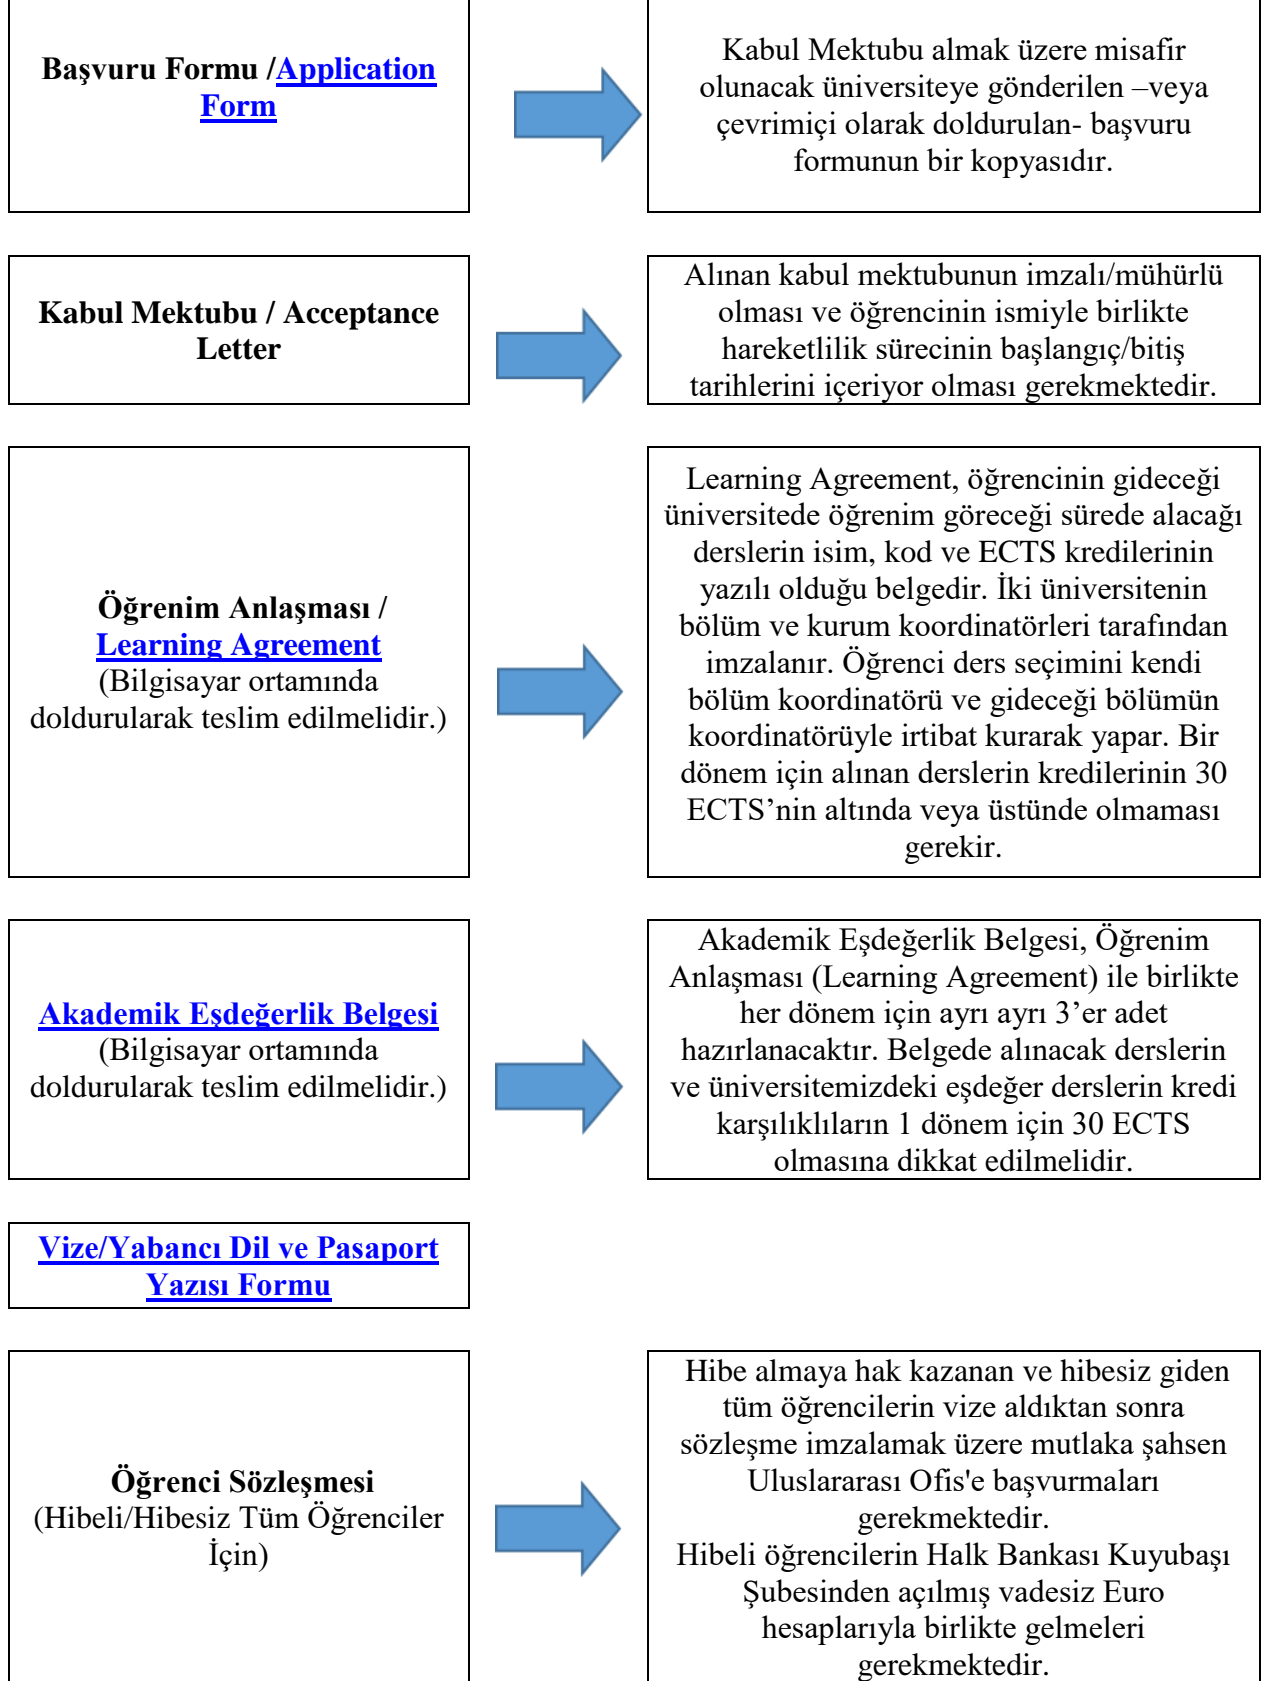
Başvuru Formu /Application Form

Kabul Mektubu almak üzere misafir olunacak üniversiteye gönderilen –veya çevrimiçi olarak doldurulan- başvuru formunun bir kopyasıdır.

Kabul Mektubu / Acceptance Letter

Alınan kabul mektubunun imzalı/mühürlü olması ve öğrencinin ismiyle birlikte hareketlilik sürecinin başlangıç/bitiş tarihlerini içeriyor olması gerekmektedir.

Öğrenim Anlaşması / Learning Agreement (Bilgisayar ortamında doldurularak teslim edilmelidir.)

Learning Agreement, öğrencinin gideceği üniversitede öğrenim göreceği sürede alacağı derslerin isim, kod ve ECTS kredilerinin yazılı olduğu belgedir. İki üniversitenin bölüm ve kurum koordinatörleri tarafından imzalanır. Öğrenci ders seçimini kendi bölüm koordinatörü ve gideceği bölümün koordinatörüyle irtibat kurarak yapar. Bir dönem için alınan derslerin kredilerinin 30 ECTS’nin altında veya üstünde olmaması gerekir.

Akademik Eşdeğerlik Belgesi (Bilgisayar ortamında doldurularak teslim edilmelidir.)

Akademik Eşdeğerlik Belgesi, Öğrenim Anlaşması (Learning Agreement) ile birlikte her dönem için ayrı ayrı 3’er adet hazırlanacaktır. Belgede alınacak derslerin ve üniversitemizdeki eşdeğer derslerin kredi karşılıklıların 1 dönem için 30 ECTS olmasına dikkat edilmelidir.

Vize/Yabancı Dil ve Pasaport Yazısı Formu

Öğrenci Sözleşmesi (Hibeli/Hibesiz Tüm Öğrenciler İçin)

Hibe almaya hak kazanan ve hibesiz giden tüm öğrencilerin vize aldıktan sonra sözleşme imzalamak üzere mutlaka şahsen Uluslararası Ofis'e başvurmaları gerekmektedir.
Hibeli öğrencilerin Halk Bankası Kuyubaşı Şubesinden açılmış vadesiz Euro hesaplarıyla birlikte gelmeleri gerekmektedir.